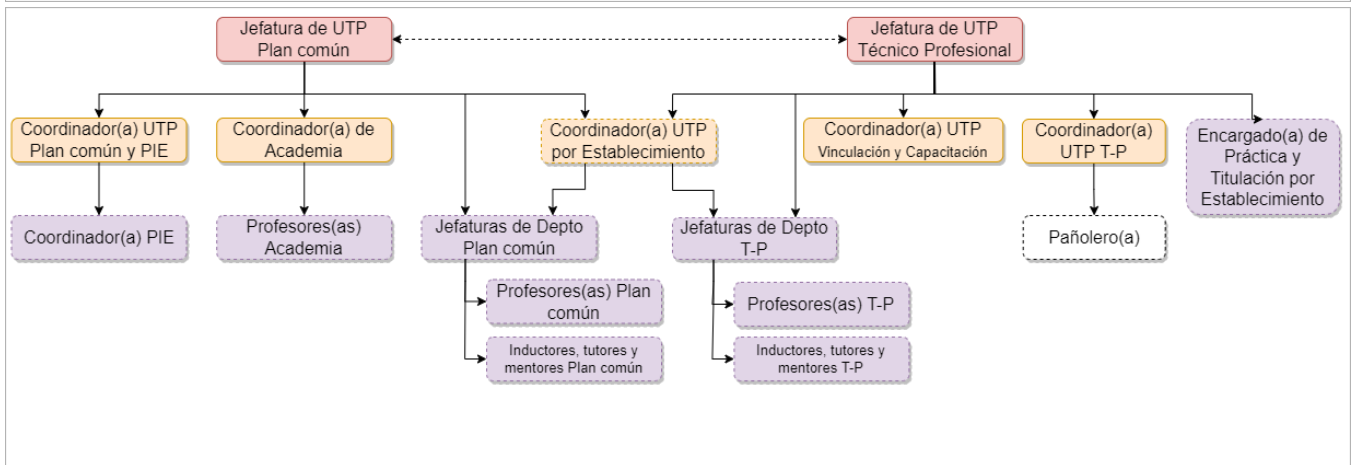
Jefatura de UTP Plan común

Jefatura de UTP Técnico Profesional

Coordinador(a) UTP Plan común y PIE

Coordinador(a) de Academia

Coordinador(a) UTP por Establecimiento

Coordinador(a) UTP Vinculación y Capacitación

Coordinador(a) UTP T-P

Encargado(a) de Práctica y Titulación por Establecimiento

Coordinador(a) PIE

Profesores(as) Academia

Jefaturas de Depto Plan común

Jefaturas de Depto T-P

Pañolero(a)

Profesores(as) Plan común

Inductores, tutores y mentores Plan común

Profesores(as) T-P

Inductores, tutores y mentores T-P